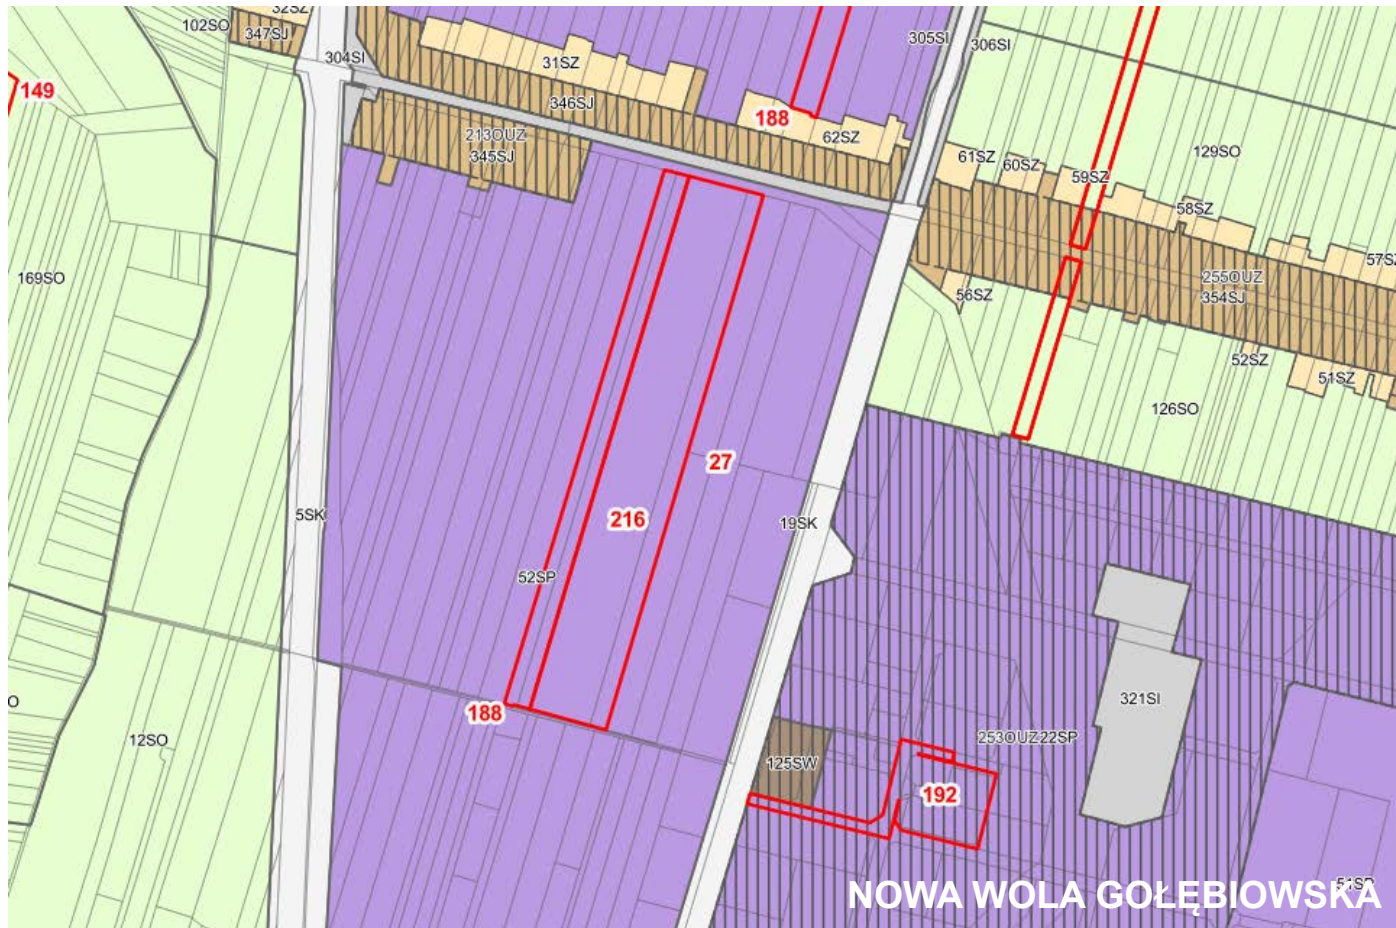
32SZ
102SO
347SJ
304SI
31SZ
305SI
306SI
149
346SJ
188
62SZ
213OUZ
345SJ
61SZ
60SZ
59SZ
129SO
58SZ
169SO
255OUZ
354SJ
57SZ
56SZ
52SZ
51SZ
126SO
27
216
5SK
19SK
52SP
321SI
O
188
12SO
125SW
253OUZ22SP
192
51SP
NOWA WOLA GOŁĘBIOWSKA